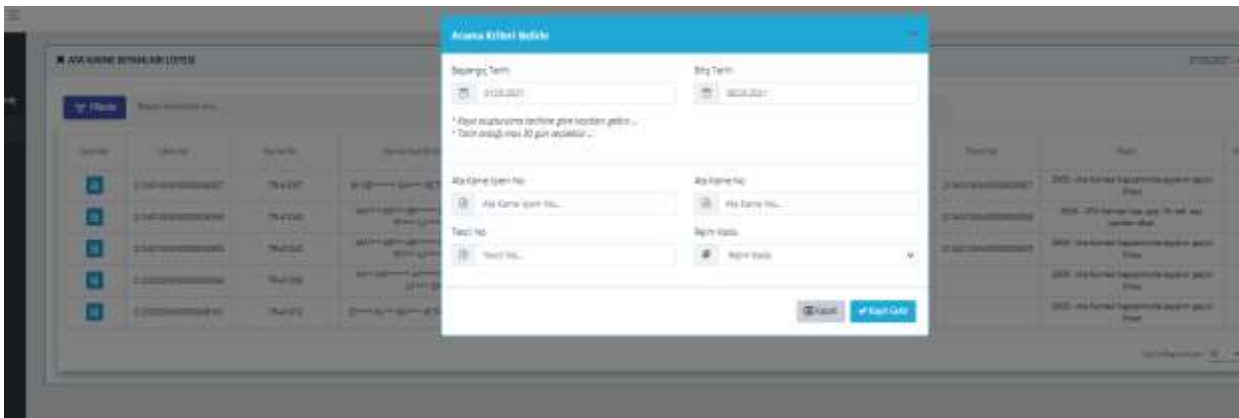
Arama Kriteri Belirle

Başlangıç Tarihi
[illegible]

Bitiş Tarihi
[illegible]

* Kayıt oluşturulma tarihine göre kayıtları getirir...
* Tarih aralığı max 30 gün seçilebilir...

Ata Karne İşlem No
Ata Karne İşlem No...

Ata Karne No
Ata Karne No...

Tescil No
Tescil No...

Rejim Kodu
Rejim Kodu

Kapat
Kayıt Getir

ATA KARNE BEYANLARI LISTESI

Filtrele